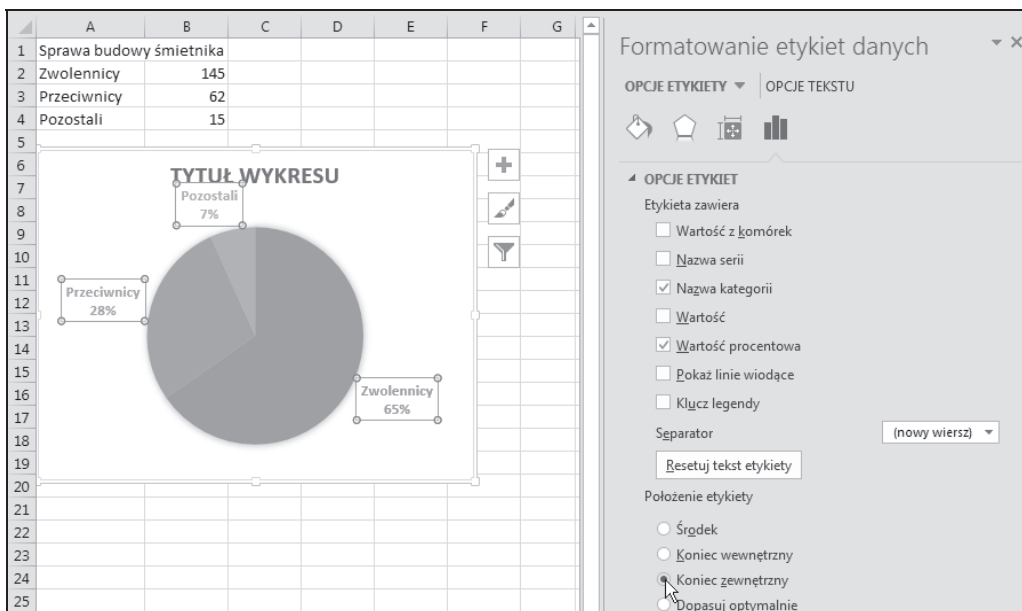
| | A | B | C | D | E | F | G |
|---|---|---|---|---|---|---|---|
| 1 | Sprawa budowy śmietnika | | | | | | |
| 2 | Zwolennicy | 145 | | | | | |
| 3 | Przeciwnicy | 62 | | | | | |
| 4 | Pozostali | 15 | | | | | |
| 5 | | | | | | | |
| 6 | | | | | | | |
| 7 | | | | | | | |
| 8 | | | | | | | |
| 9 | | | | | | | |
| 10 | | | | | | | |
| 11 | | | | | | | |
| 12 | | | | | | | |
| 13 | | | | | | | |
| 14 | | | | | | | |
| 15 | | | | | | | |
| 16 | | | | | | | |
| 17 | | | | | | | |
| 18 | | | | | | | |
| 19 | | | | | | | |
| 20 | | | | | | | |
| 21 | | | | | | | |
| 22 | | | | | | | |
| 23 | | | | | | | |
| 24 | | | | | | | |
| 25 | | | | | | | |

TYTUŁ WYKRESU

Pozostali
7%

Przeciwnicy
28%

Zwolennicy
65%

Formatowanie etykiet danych

OPCJE ETYKIETY ▼ OPCJE TEKSTU

◢ OPCJE ETYKIET

Etykieta zawiera

Wartość z komórek

Nazwa serii

Nazwa kategorii

Wartość

Wartość procentowa

Pokaż linie wiodące

Klucz legendy

Separator (nowy wiersz)

Resetuj tekst etykiety

Położenie etykiety

Środek

Koniec wewnętrzny

Koniec zewnętrzny

Dopasuj optymalnie